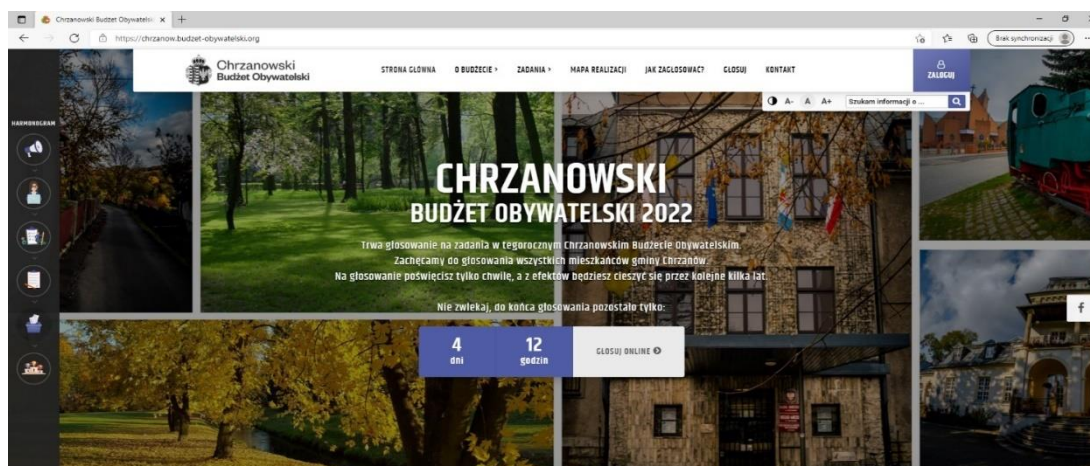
Chrzanowski Budżet Obywatelsk ×
https://chrzanow.budzet-obywatelski.org
Brak synchronizacji

Chrzanowski
Budżet Obywatelski

STRONA GŁÓWNA O BUDŻECIE › ZADANIA › MAPA REALIZACJI JAK ZAGŁOSOWAĆ? GŁOSUJ KONTAKT

ZALOGUJ

A- A A+ Szukam informacji o ...

HARMONOGRAM

CHRZANOWSKI
BUDŻET OBYWATELSKI 2022

Trwa głosowanie na zadania w tegorocznym Chrzanowskim Budżecie Obywatelskim. Zachęcamy do głosowania wszystkich mieszkańców gminy Chrzanów. Na głosowanie poświęcisz tylko chwilę, a z efektów będziesz cieszyć się przez kolejne kilka lat.

Nie zwlekaj, do końca głosowania pozostało tylko:

4
dni

12
godzin

GŁOSUJ ONLINE

f